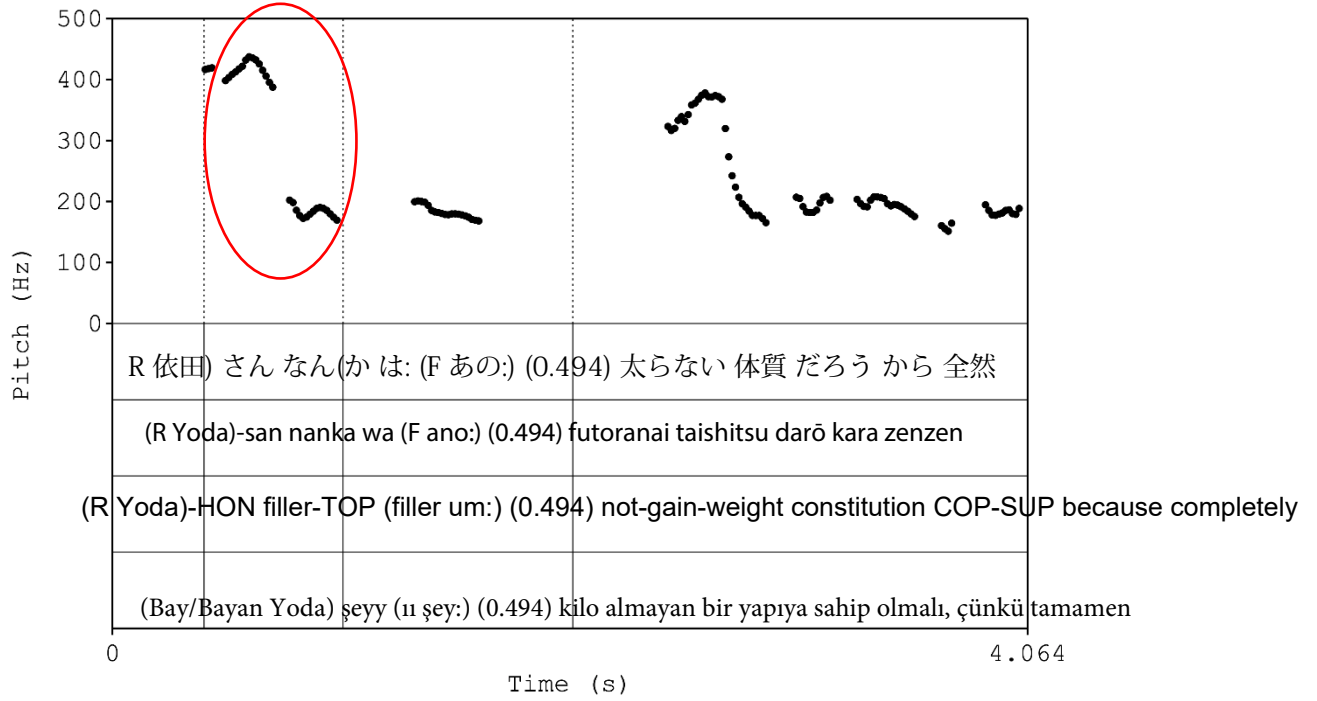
500
400
300
200
100
0
Pitch (Hz)

R 依田) さん なん(か は: (F あの:) (0.494) 太らない 体質 だろう から 全然

(R Yoda)-san nanka wa (F ano:) (0.494) futoranai taishitsu darō kara zenzen

(R Yoda)-HON filler-TOP (filler um:) (0.494) not-gain-weight constitution COP-SUP because completely

(Bay/Bayan Yoda) şeyy (ıı şey:) (0.494) kilo almayan bir yapıya sahip olmalı, çünkü tamamen

0
4.064
Time (s)